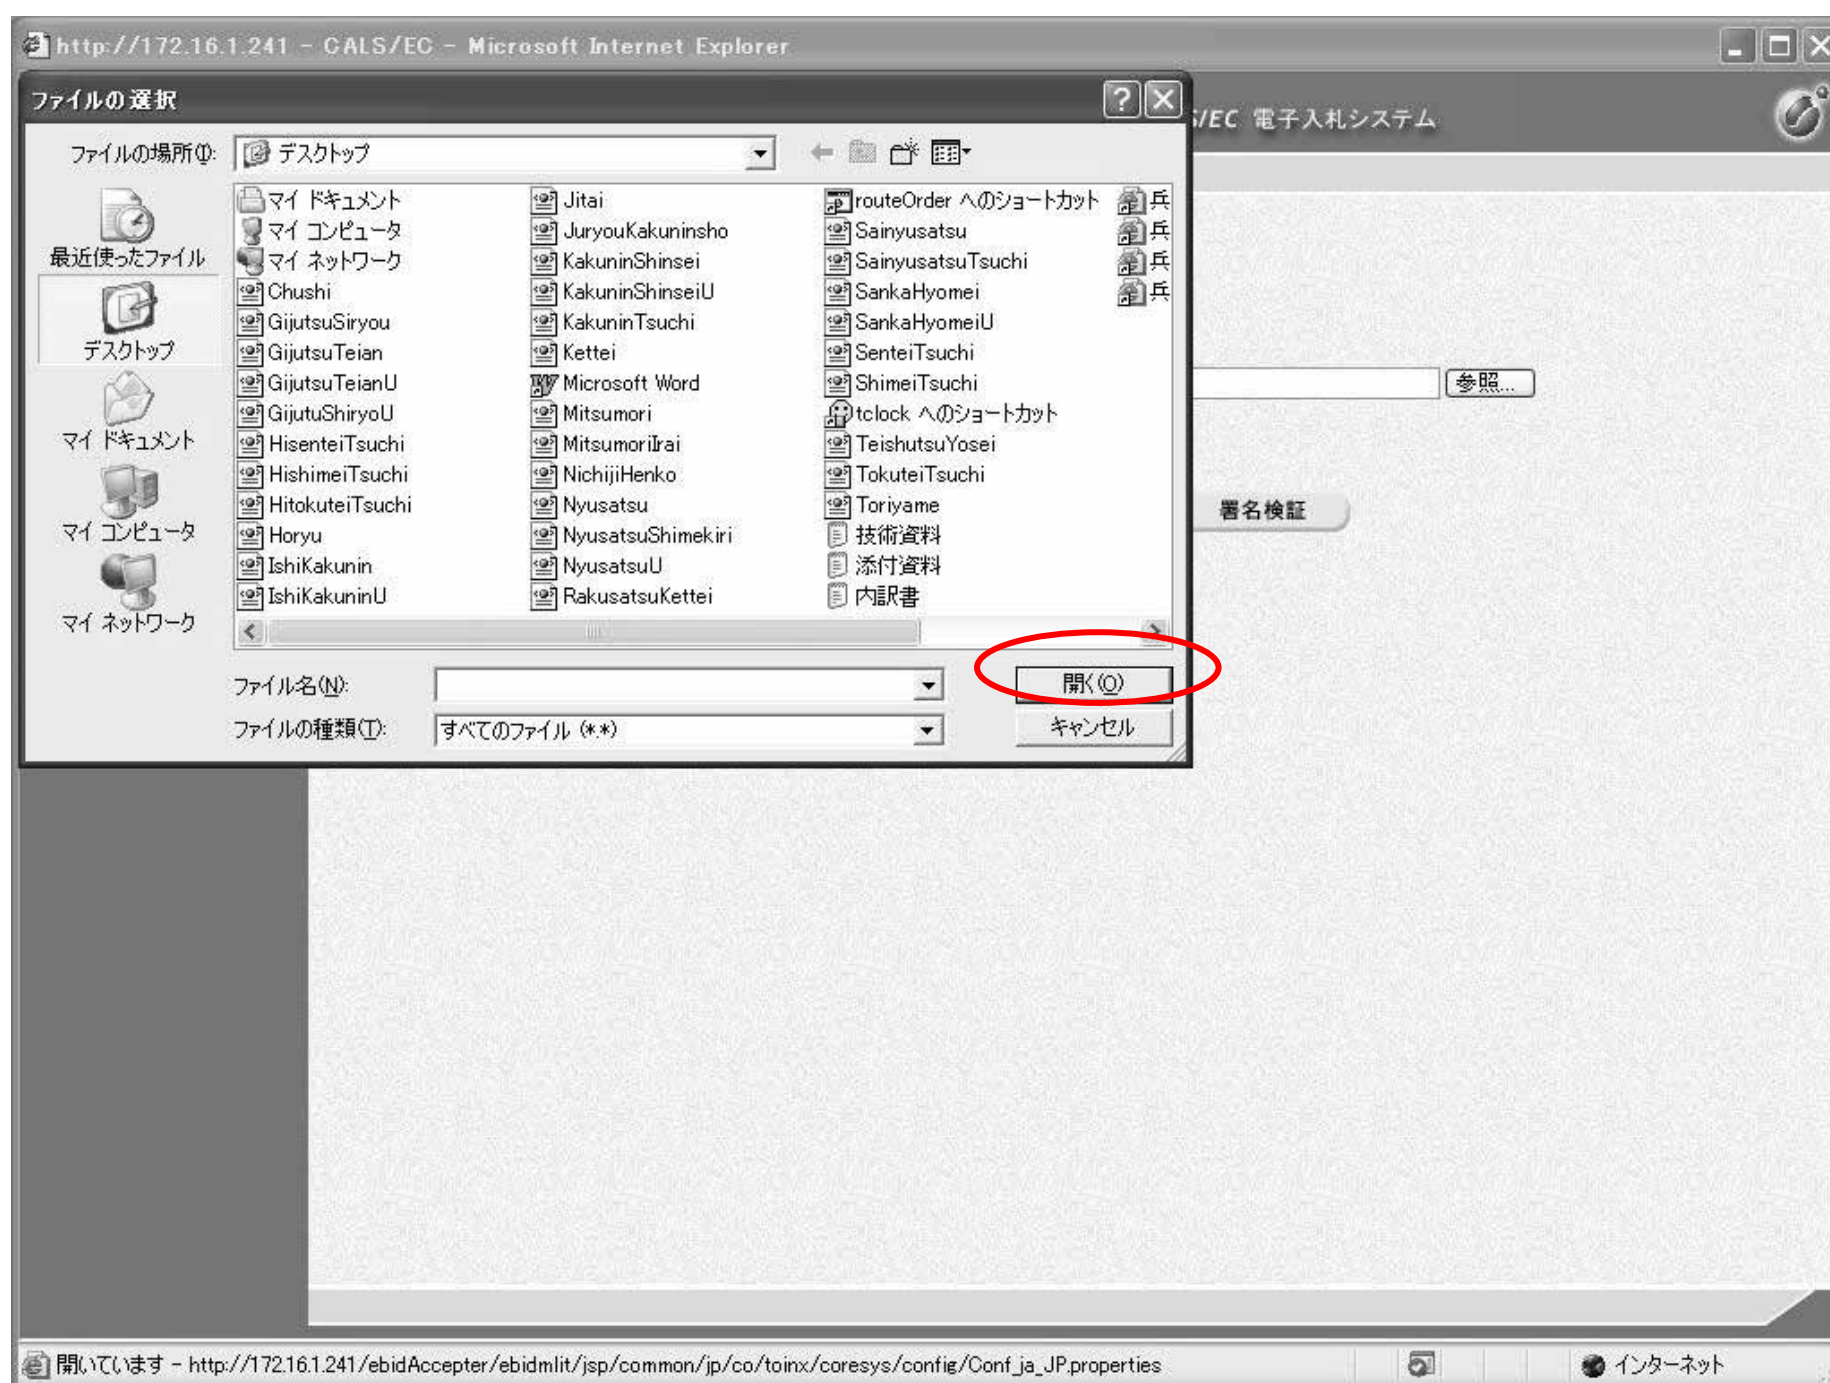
http://172.16.1.241 - CALS/EC - Microsoft Internet Explorer

ファイルの選択

/EC 電子入札システム

ファイルの場所(I): デスクトップ

最近使ったファイル
デスクトップ
マイ ドキュメント
マイ コンピュータ
マイ ネットワーク

マイ ドキュメント
マイ コンピュータ
マイ ネットワーク
Chushi
GijutsuSiryou
GijutsuTeian
GijutsuTeianU
GijutuShiryoU
HisenteiTsuchi
HishimeiTsuchi
HitokuteiTsuchi
Horyu
IshiKakunin
IshiKakuninU

Jitai
JuryouKakuninsho
KakuninShinsei
KakuninShinseiU
KakuninTsuchi
Kettei
Microsoft Word
Mitsumori
MitsumoriIrai
NichijiHenko
Nyusatsu
NyusatsuShimekiri
NyusatsuU
RakusatsuKettei

routeOrder へのショートカット
Sainyusatsu
SainyusatsuTsuchi
SankaHyomei
SankaHyomeiU
SenteiTsuchi
ShimeiTsuchi
tclock へのショートカット
TeishutsuYosei
TokuteiTsuchi
Toriyame
技術資料
添付資料
内訳書

兵
兵
兵
兵

参照...

署名検証

ファイル名(N):
ファイルの種類(T): すべてのファイル (*.*)

開く(O)
キャンセル

開いています - http://172.16.1.241/ebidAccepter/ebidmlit/jsp/common/jp/co/toinx/coresys/config/Conf_ja_JP.properties

インターネット